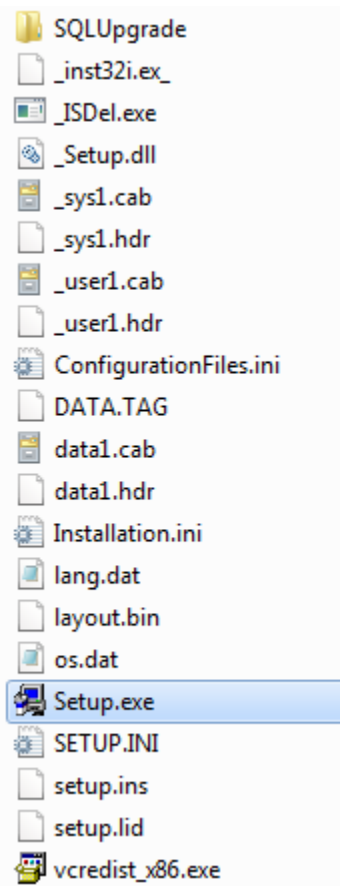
SQLUpgrade
_inst32i.ex_
_ISDel.exe
_Setup.dll
_sys1.cab
_sys1.hdr
_user1.cab
_user1.hdr
ConfigurationFiles.ini
DATA.TAG
data1.cab
data1.hdr
Installation.ini
lang.dat
layout.bin
os.dat
Setup.exe
SETUP.INI
setup.ins
setup.lid
vcredist_x86.exe